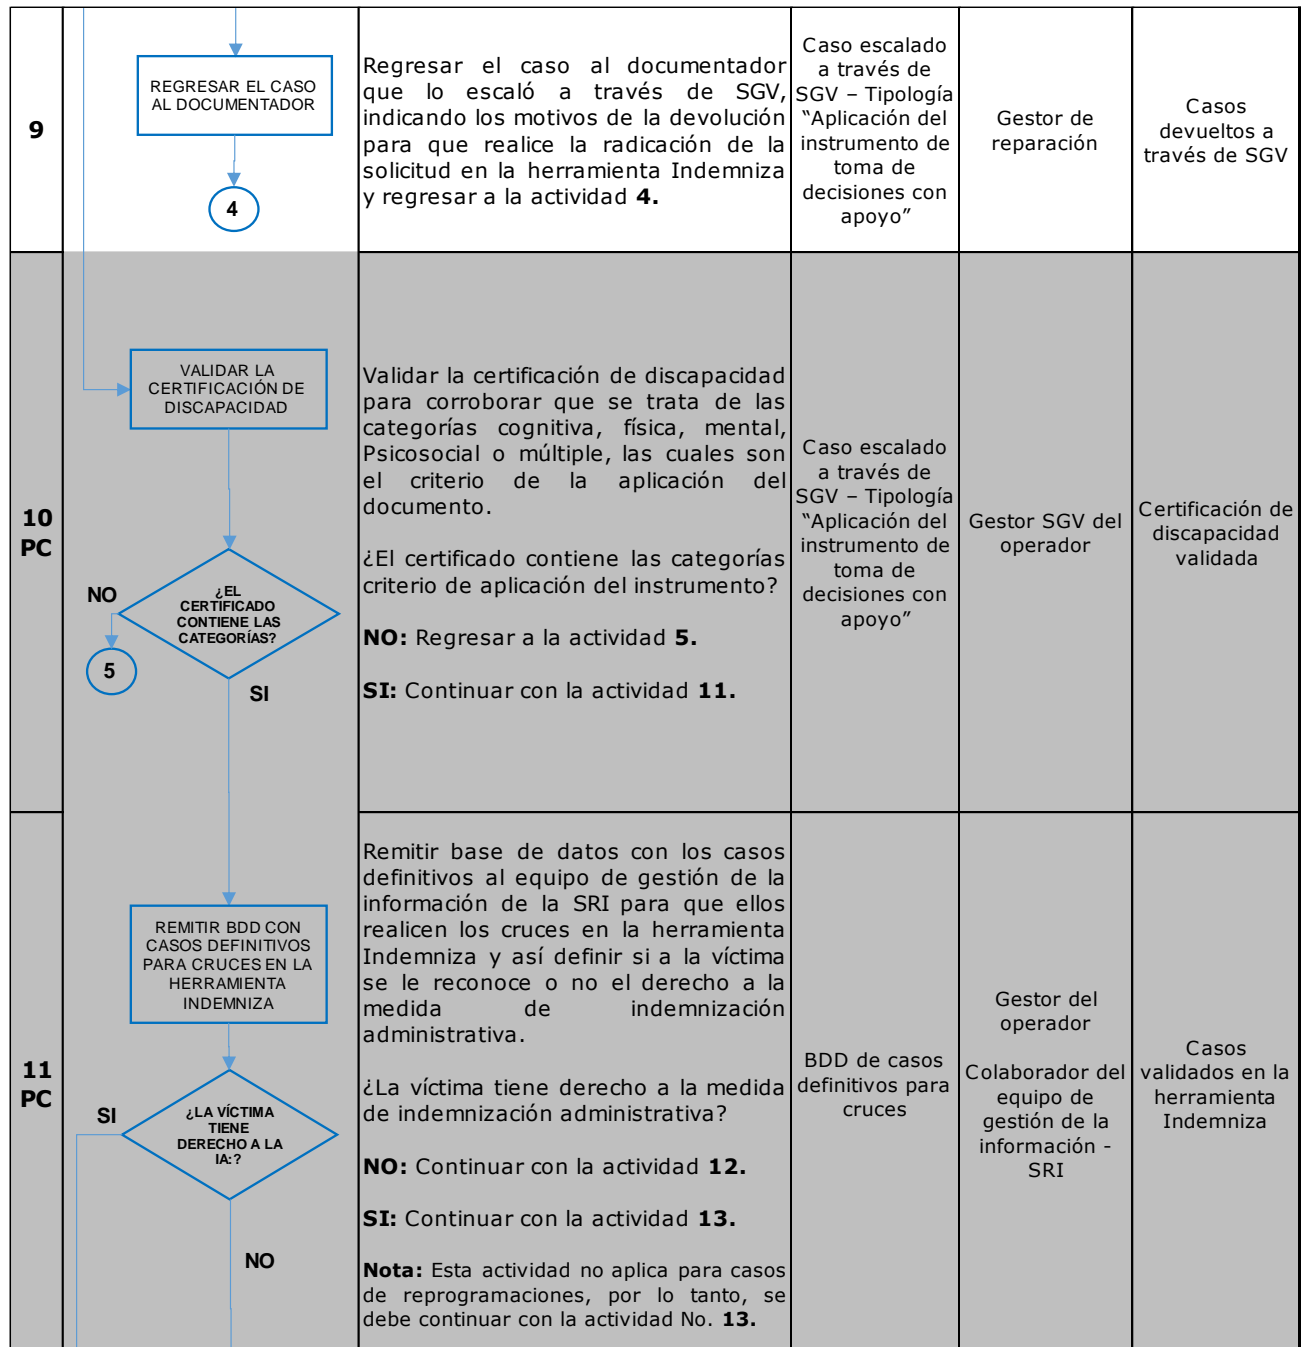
| | | | | | |
|---|---|---|---|---|---|
| 9 | REGRESAR EL CASO AL DOCUMENTADOR<br>4 | Regresar el caso al documentador que lo escaló a través de SGV, indicando los motivos de la devolución para que realice la radicación de la solicitud en la herramienta Indemniza y regresar a la actividad **4.** | Caso escalado a través de SGV – Tipología "Aplicación del instrumento de toma de decisiones con apoyo" | Gestor de reparación | Casos devueltos a través de SGV |
| 10 PC | VALIDAR LA CERTIFICACIÓN DE DISCAPACIDAD<br>¿EL CERTIFICADO CONTIENE LAS CATEGORÍAS?<br>NO<br>5<br>SI | Validar la certificación de discapacidad para corroborar que se trata de las categorías cognitiva, física, mental, Psicosocial o múltiple, las cuales son el criterio de la aplicación del documento.<br><br>¿El certificado contiene las categorías criterio de aplicación del instrumento?<br><br>**NO:** Regresar a la actividad **5.**<br><br>**SI:** Continuar con la actividad **11.** | Caso escalado a través de SGV – Tipología "Aplicación del instrumento de toma de decisiones con apoyo" | Gestor SGV del operador | Certificación de discapacidad validada |
| 11 PC | REMITIR BDD CON CASOS DEFINITIVOS PARA CRUCES EN LA HERRAMIENTA INDEMNIZA<br>¿LA VÍCTIMA TIENE DERECHO A LA IA:?<br>SI<br>NO | Remitir base de datos con los casos definitivos al equipo de gestión de la información de la SRI para que ellos realicen los cruces en la herramienta Indemniza y así definir si a la víctima se le reconoce o no el derecho a la medida de indemnización administrativa.<br><br>¿La víctima tiene derecho a la medida de indemnización administrativa?<br><br>**NO:** Continuar con la actividad **12.**<br><br>**SI:** Continuar con la actividad **13.**<br><br>**Nota:** Esta actividad no aplica para casos de reprogramaciones, por lo tanto, se debe continuar con la actividad No. **13.** | BDD de casos definitivos para cruces | Gestor del operador<br><br>Colaborador del equipo de gestión de la información - SRI | Casos validados en la herramienta Indemniza |